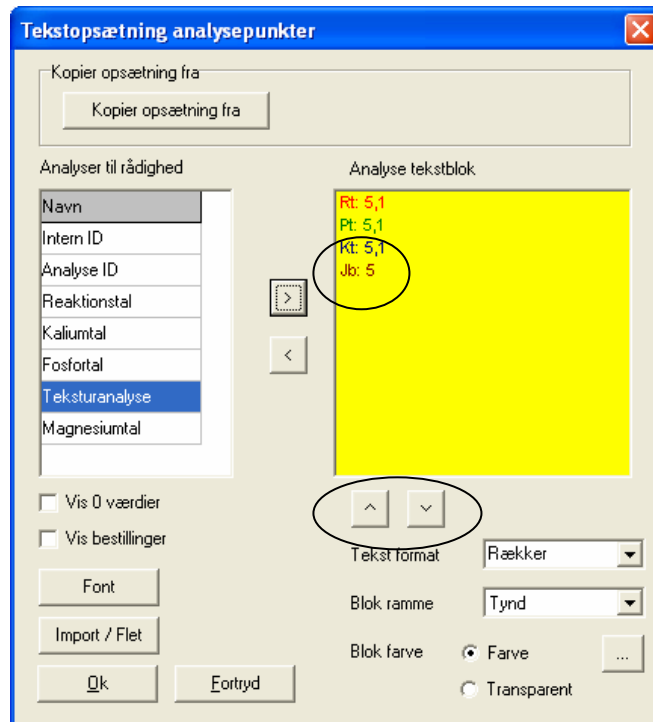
Tekstopsætning analysepunkter

Kopier opsætning fra

Kopier opsætning fra

Analyser til rådighed

Navn
Intern ID
Analyse ID
Reaktionstal
Kaliumtal
Fosfortal
Teksturanalyse
Magnesiumtal

>

<

Analyse tekstblok

Rt: 5,1
Pt: 5,1
Kt: 5,1
Jb: 5

^ v

Vis 0 værdier

Vis bestillinger

Font

Import / Flet

Ok

Fortryd

Tekst format Rækker

Blok ramme Tynd

Blok farve Farve ...

Transparent